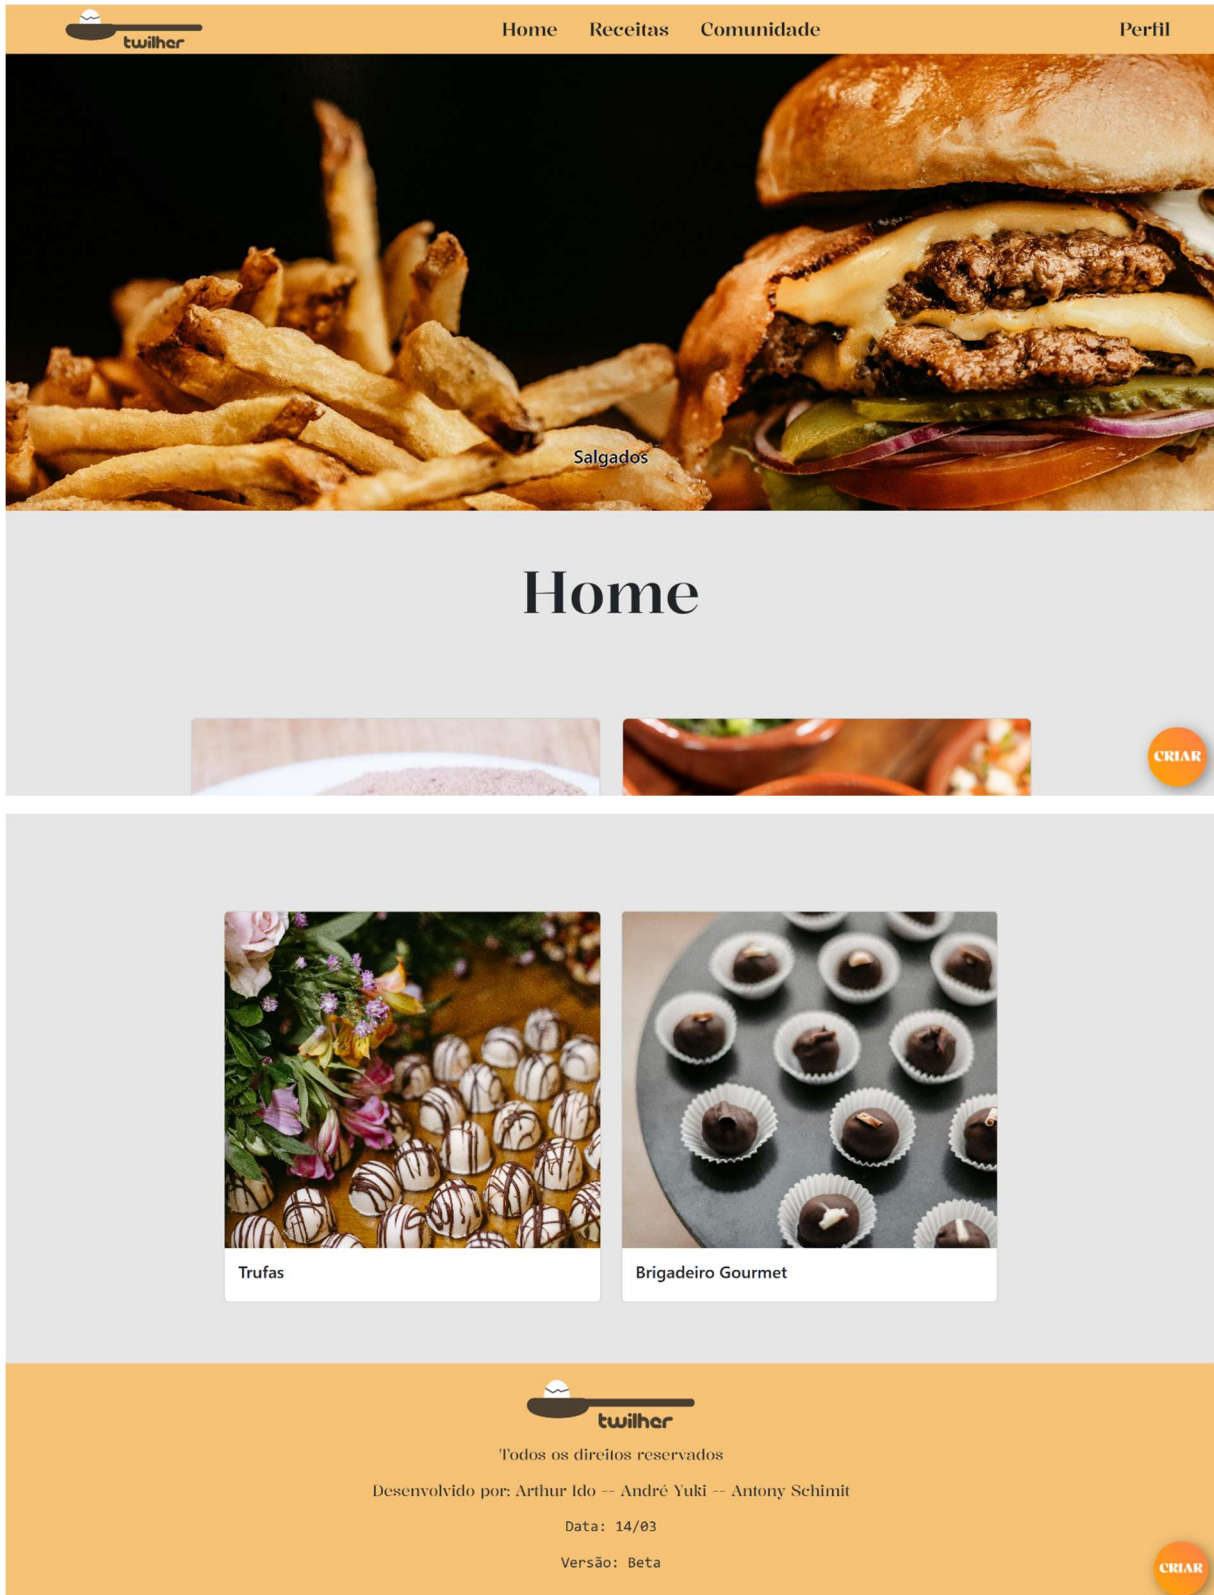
twilher

Home Receitas Comunidade

Perfil

Salgados

Home

CRIAR

Trufas

Brigadeiro Gourmet

twilher

Todos os direitos reservados

Desenvolvido por: Arthur Ido -- André Yuki -- Antony Schimit

Data: 14/03

Versão: Beta

CRIAR